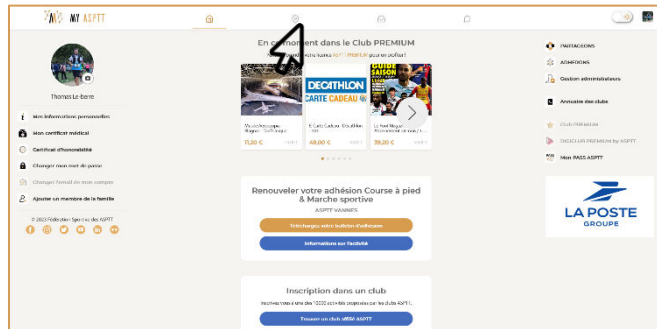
MY ASPTT

En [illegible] dans le Club PREMIUM

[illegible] ASPTT PREMIUM pour en profiter!

DECATHLON
CARTE CADEAU

GUIDE SAISON

Vol découverte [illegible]
71,20 €

E-Carte Cadeau - Decathlon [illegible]
49,00 €

Le Guide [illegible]
39,20 €

Thomas Le-barre

Mes informations personnelles
Mon certificat médical
Certificat d'honorabilité
Changer mon mot de passe
Changer l'email de mon compte
Ajouter un membre de la famille

© 2023 Fédération Sportive des ASPTT

Renouveler votre adhésion Course à pied & Marche sportive
ASPTT VANNES
Télécharger votre bulletin d'adhésion
Informations sur l'activité

Inscription dans un club
Inscrivez-vous à une des 10000 activités proposées par les clubs ASPTT.
Trouver un club affilié ASPTT

PARTAGEONS
ADHÉSIONS
Gestion administrateurs
Annuaire des clubs
CLUB PREMIUM
DIGICLUB PREMIUM by ASPTT
Mon PASS ASPTT

LA POSTE
GROUPE